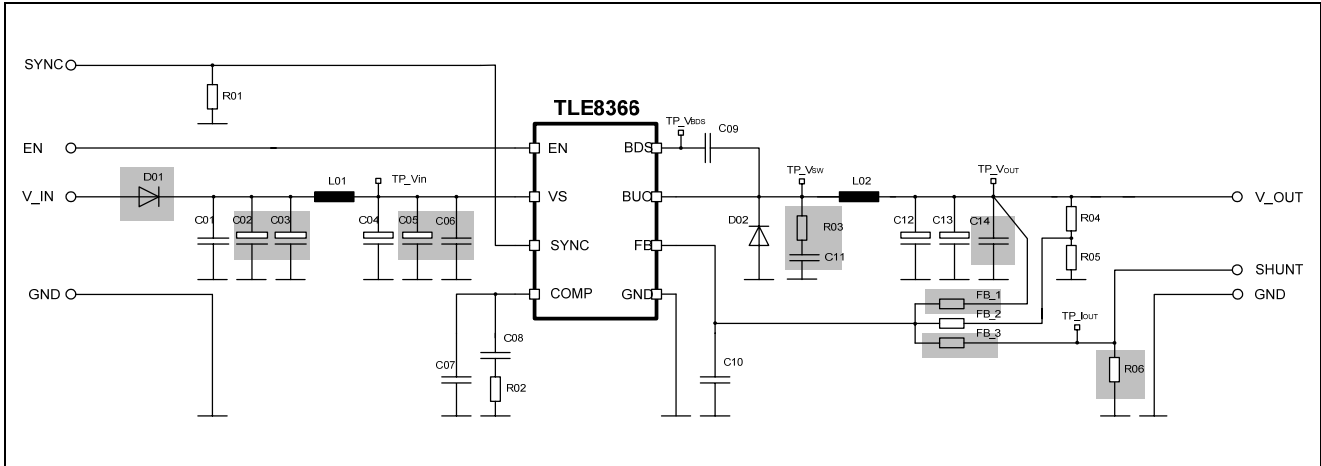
SYNC
R01
TLE8366
EN
TP_VBDS
C09
EN
BDS
V_IN
D01
L01
TP_Vin
VS
BUO
TP_VSW
L02
TP_VOUT
V_OUT
C01
C02
C03
C04
C05
C06
SYNC
FB
D02
R03
C11
C12
C13
C14
R04
R05
SHUNT
GND
COMP
GND
GND
FB_1
FB_2
TP_IOUT
FB_3
C08
C07
R02
C10
R06